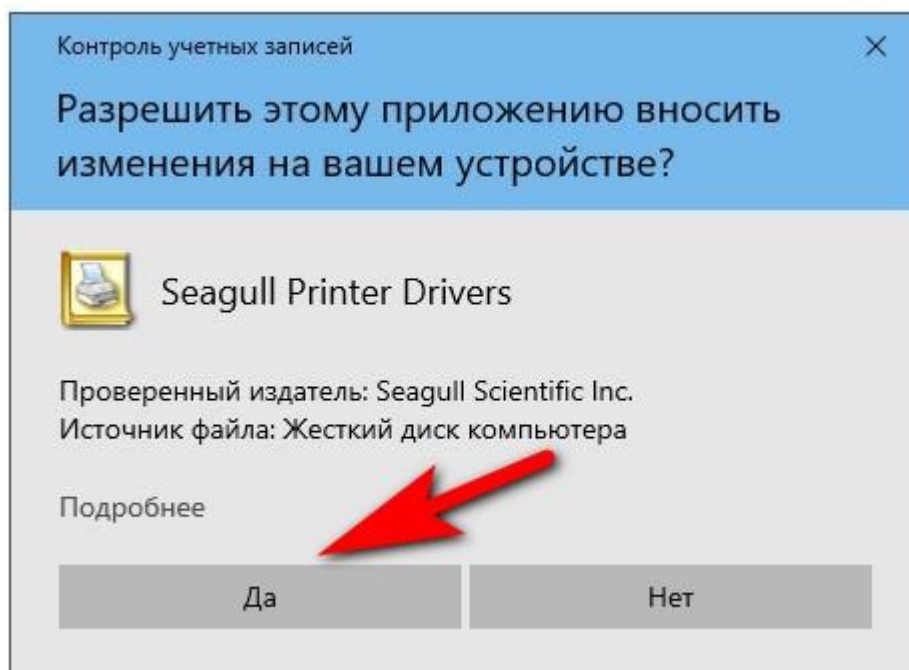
Контроль учетных записей

×

Разрешить этому приложению вносить изменения на вашем устройстве?

Seagull Printer Drivers

Проверенный издатель: Seagull Scientific Inc.
Источник файла: Жесткий диск компьютера

Подробнее

Да

Нет